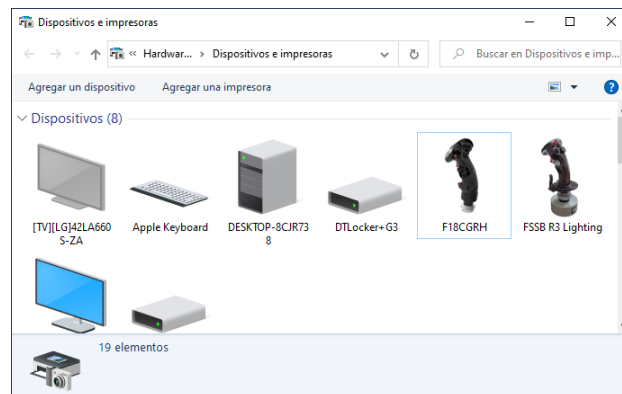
Dispositivos e impresoras

« Hardwar... › Dispositivos e impresoras

Buscar en Dispositivos e imp...

Agregar un dispositivo    Agregar una impresora

Dispositivos (8)

[TV][LG]42LA660S-ZA

Apple Keyboard

DESKTOP-8CJR738

DTLocker+G3

F18CGRH

FSSB R3 Lighting

19 elementos